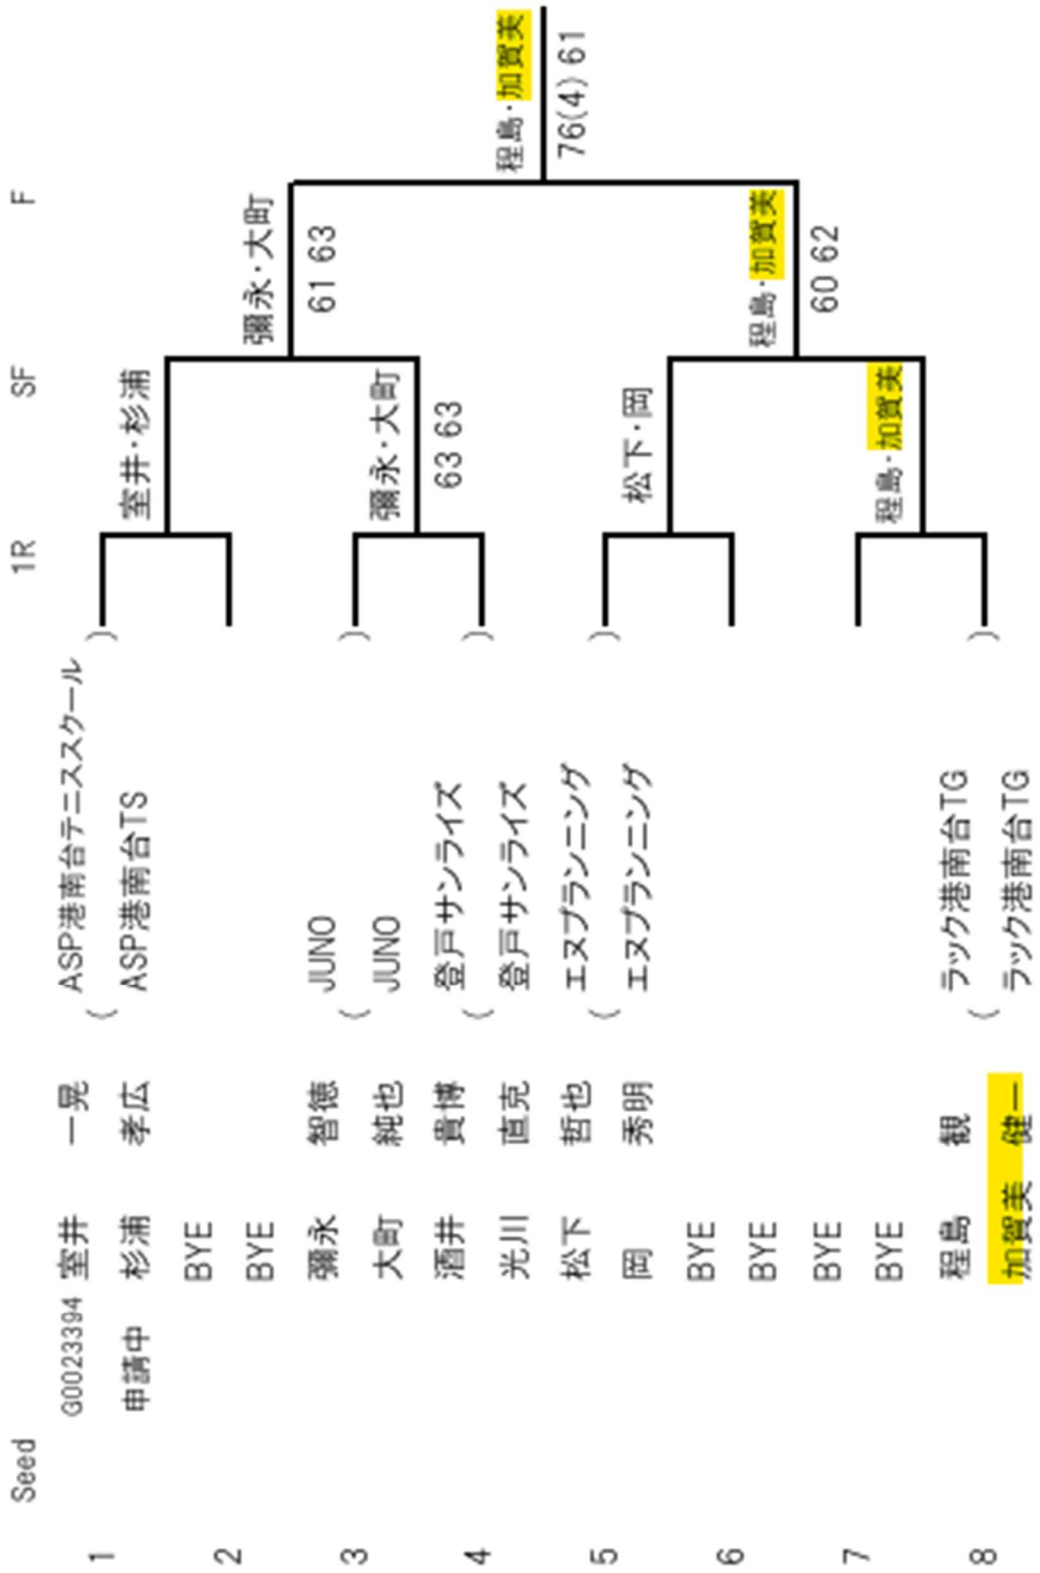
Seed 1R SF F

1 G0023394 室井 一晃 （ ASP港南台テニススクール ）
申請中 杉浦 孝広 （ ASP港南台TS ）
2 BYE
BYE
3 彌永 智徳 （ JUNO ）
大町 純也 （ JUNO ）
4 酒井 貴博 （ 登戸サンライズ ）
光川 直克 （ 登戸サンライズ ）
5 松下 哲也 （ エヌプラントレーニング ）
岡 秀明 （ エヌプラントレーニング ）
6 BYE
BYE
7 BYE
BYE
8 程島 観 （ ラック港南台TG ）
加賀美 健一 （ ラック港南台TG ）

室井・杉浦
彌永・大町
63 63
松下・岡
程島・加賀美

彌永・大町
61 63
程島・加賀美
60 62

程島・加賀美
76(4) 61